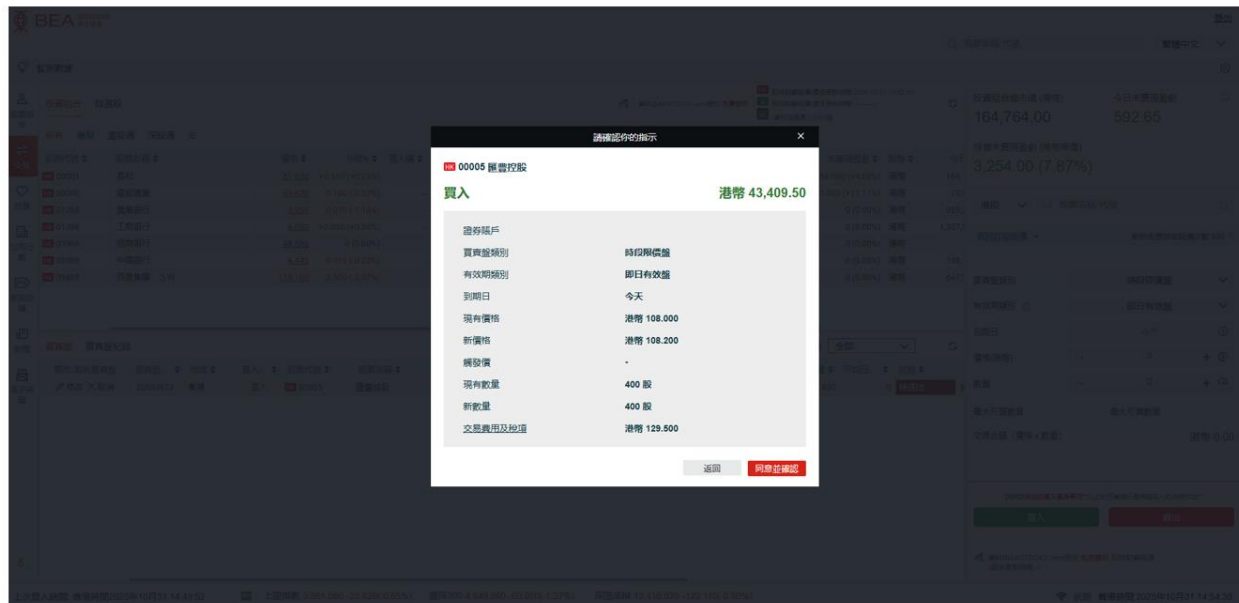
請確認你的指示

HK 00005 匯豐控股

買入

港幣 43,409.50

| | |
|---|---|
| 證券賬戶 | |
| 買賣盤類別 | 時段限價盤 |
| 有效期類別 | 即日有效盤 |
| 到期日 | 今天 |
| 現有價格 | 港幣 108.000 |
| 新價格 | 港幣 108.200 |
| 觸發價 | - |
| 現有數量 | 400 股 |
| 新數量 | 400 股 |
| 交易費用及稅項 | 港幣 129.500 |

返回

同意並確認

BEA

164,764.00

592.65

3,254.00 (7.87%)